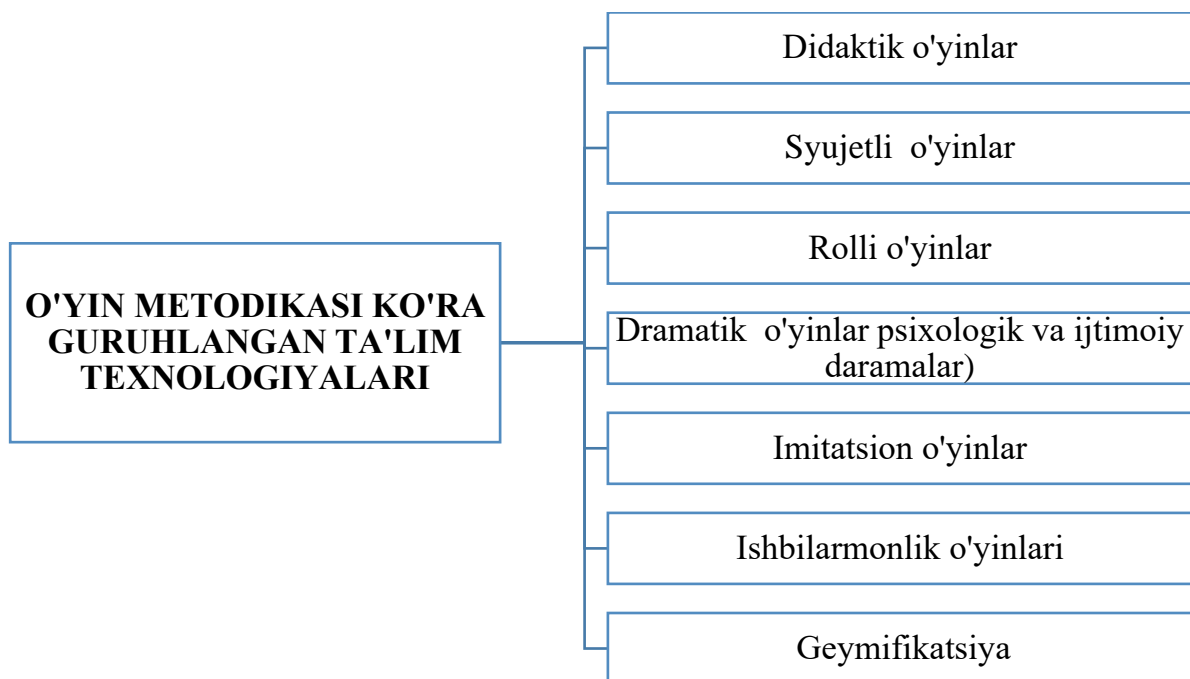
O'YIN METODIKASI KO'RA GURUHLANGAN TA'LIM TEXNOLOGIYALARI

Didaktik o'yinlar

Syujetli o'yinlar

Rolli o'yinlar

Dramatik o'yinlar psixologik va ijtimoiy daramalar)

Imitatsion o'yinlar

Ishbilarmonlik o'yinlari

Geymifikatsiya